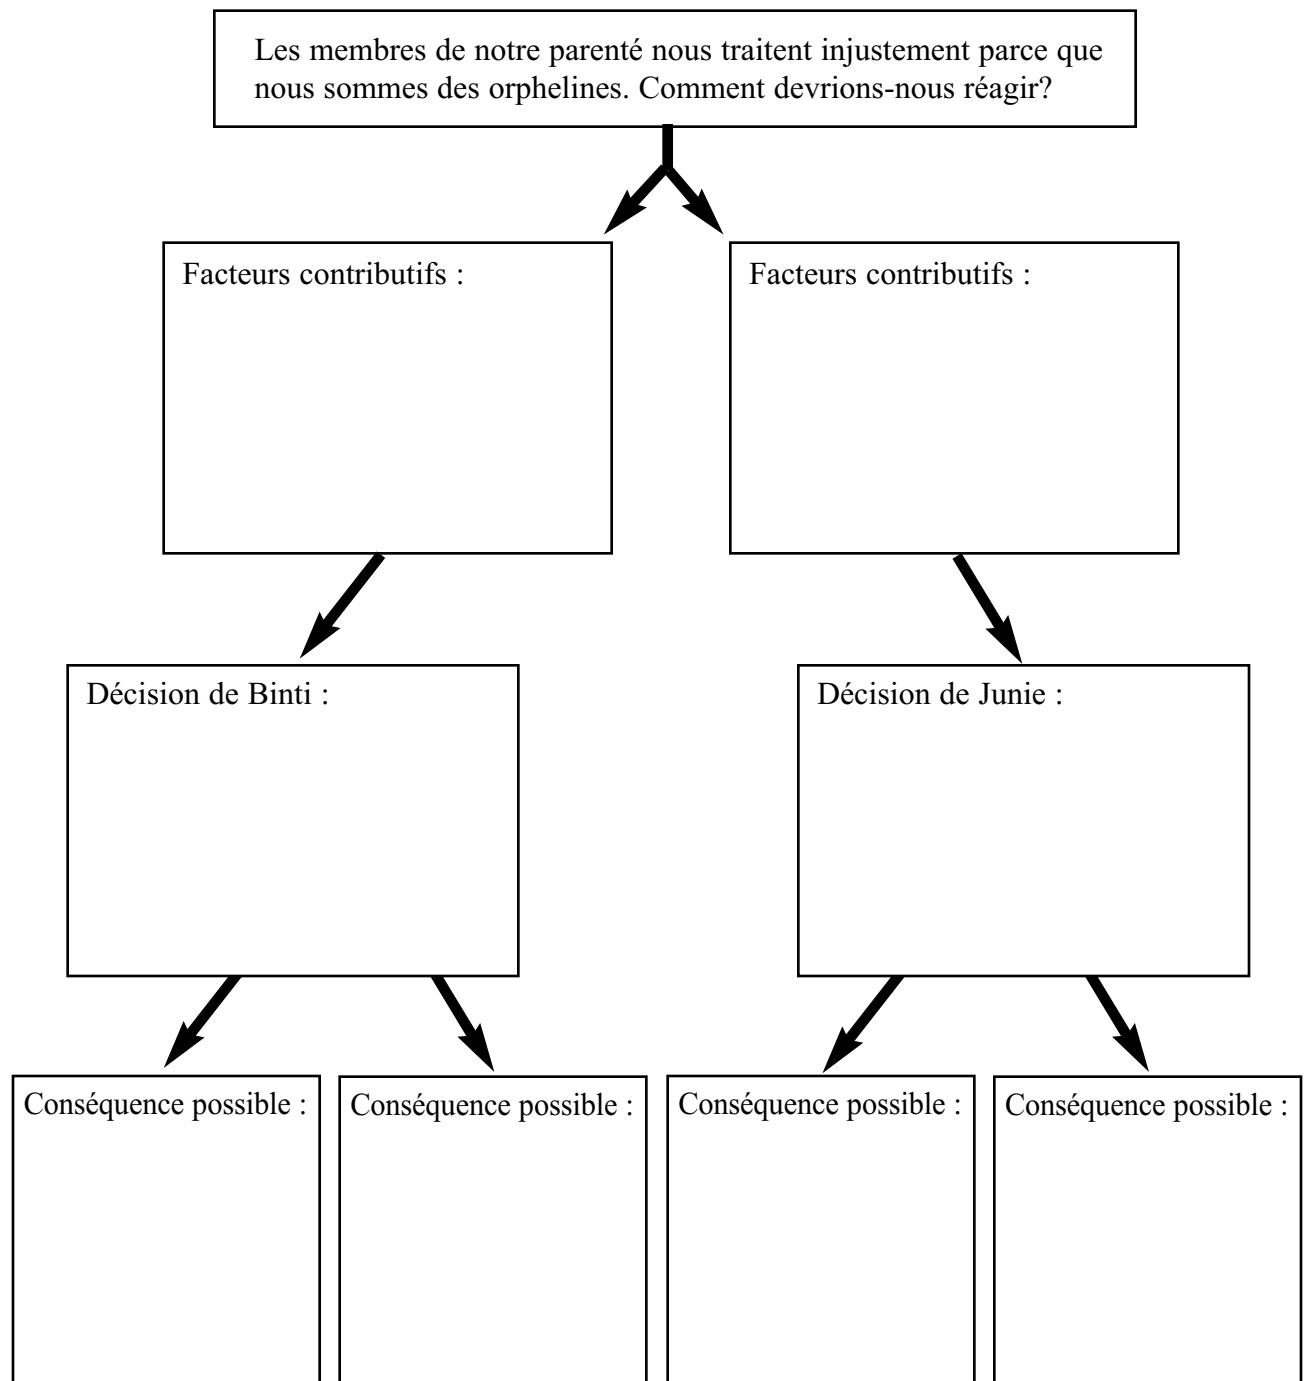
Les membres de notre parenté nous traitent injustement parce que nous sommes des orphelines. Comment devrions-nous réagir?

Facteurs contributifs :

Facteurs contributifs :

Décision de Binti :

Décision de Junie :

Conséquence possible :

Conséquence possible :

Conséquence possible :

Conséquence possible :